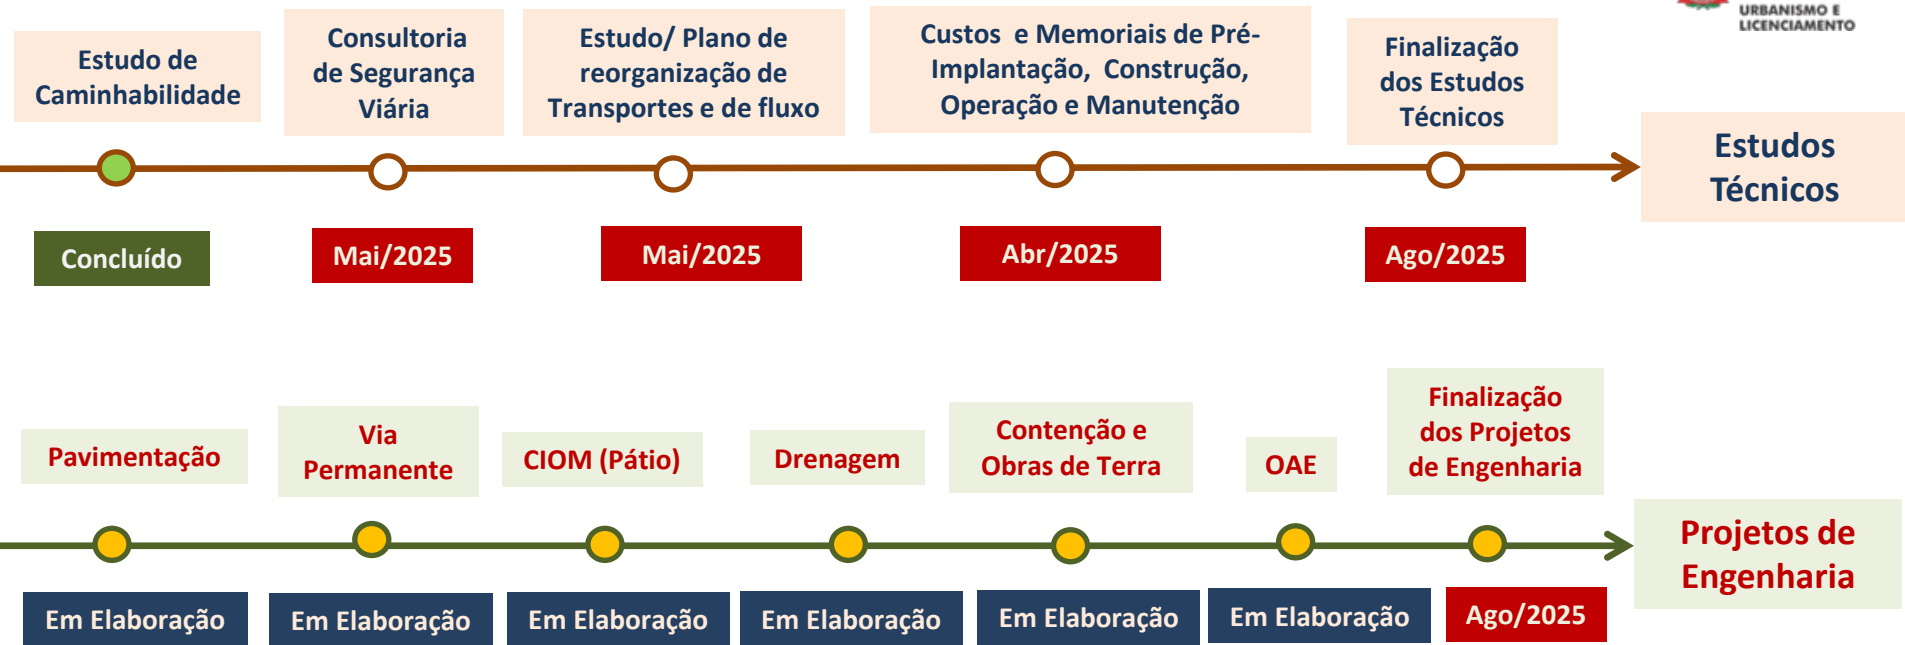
URBANISMO E LICENCIAMENTO

Estudo de Caminhabilidade

Consultoria de Segurança Viária

Estudo/ Plano de reorganização de Transportes e de fluxo

Custos e Memoriais de Pré-Implantação, Construção, Operação e Manutenção

Finalização dos Estudos Técnicos

Estudos Técnicos

Concluído

Mai/2025

Mai/2025

Abr/2025

Ago/2025

Pavimentação

Via Permanente

CIOM (Pátio)

Drenagem

Contenção e Obras de Terra

OAE

Finalização dos Projetos de Engenharia

Projetos de Engenharia

Em Elaboração

Em Elaboração

Em Elaboração

Em Elaboração

Em Elaboração

Em Elaboração

Ago/2025